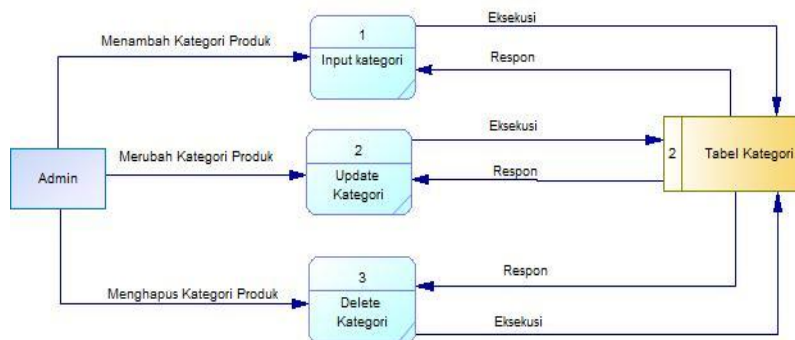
Menambah Kategori Produk

1
Input kategori

Eksekusi

Respon

Admin

Merubah Kategori Produk

2
Update Kategori

Eksekusi

Respon

2 Tabel Kategori

Menghapus Kategori Produk

3
Delete Kategori

Respon

Eksekusi